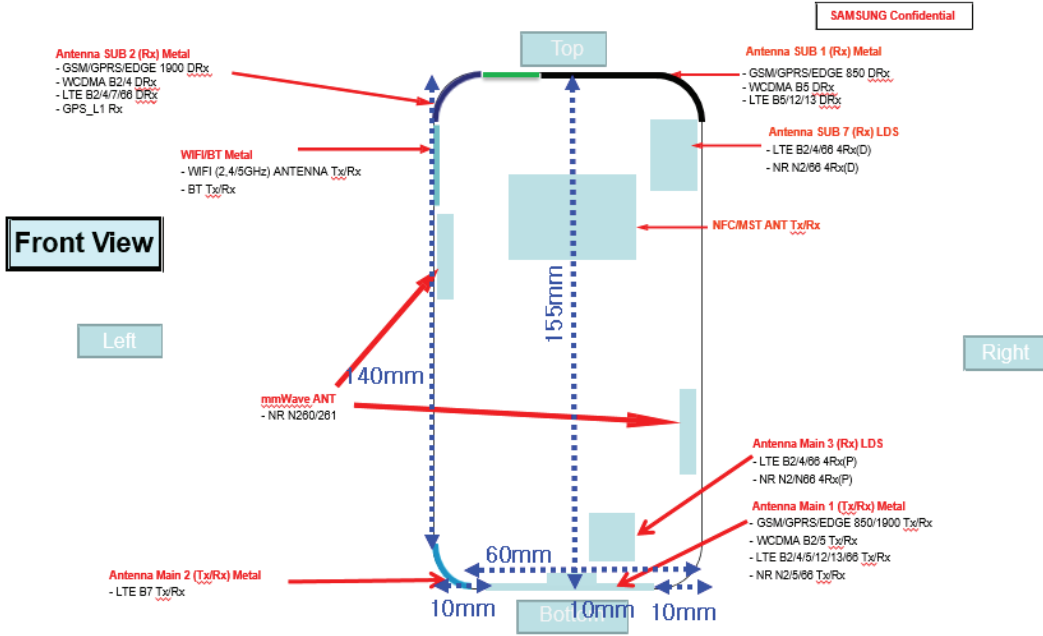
SAMSUNG Confidential

Top

Antenna SUB 2 (Rx) Metal
- GSM/GPRS/EDGE 1900 DRx
- WCDMA B2/4 DRx
- LTE B2/4/7/66 DRx
- GPS_L1 Rx

Antenna SUB 1 (Rx) Metal
- GSM/GPRS/EDGE 850 DRx
- WCDMA B5 DRx
- LTE B5/12/13 DRx

WIFI/BT Metal
- WIFI (2,4/5GHz) ANTENNA Tx/Rx
- BT Tx/Rx

Antenna SUB 7 (Rx) LDS
- LTE B2/4/66 4Rx(D)
- NR N2/66 4Rx(D)

Front View

NFC/MST ANT Tx/Rx

155mm

Left

Right

140mm

mmWave ANT
- NR N260/261

Antenna Main 3 (Rx) LDS
- LTE B2/4/66 4Rx(P)
- NR N2/N66 4Rx(P)

Antenna Main 1 (Tx/Rx) Metal
- GSM/GPRS/EDGE 850/1900 Tx/Rx
- WCDMA B2/5 Tx/Rx
- LTE B2/4/5/12/13/66 Tx/Rx
- NR N2/5/66 Tx/Rx

60mm

Antenna Main 2 (Tx/Rx) Metal
- LTE B7 Tx/Rx

10mm

Bottom

10mm

10mm